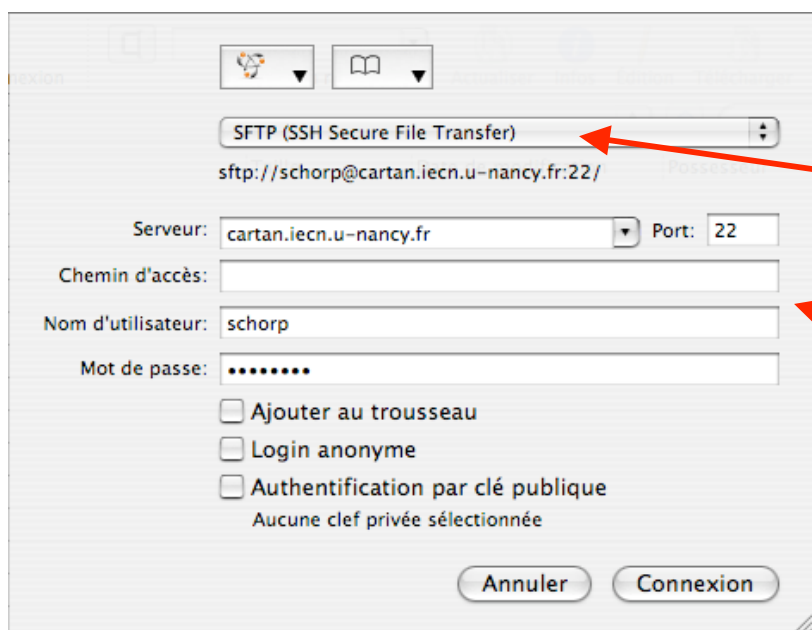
nexion

Actualiser Infos Editer Télécharger

SFTP (SSH Secure File Transfer)

sftp://schorp@cartan.iecn.u-nancy.fr:22/

Possesseur

Serveur: cartan.iecn.u-nancy.fr

Port: 22

Chemin d'accès:

Nom d'utilisateur: schorp

Mot de passe: ••••••••

Ajouter au trousseau

Login anonyme

Authentification par clé publique

Aucune clef privée sélectionnée

Annuler

Connexion